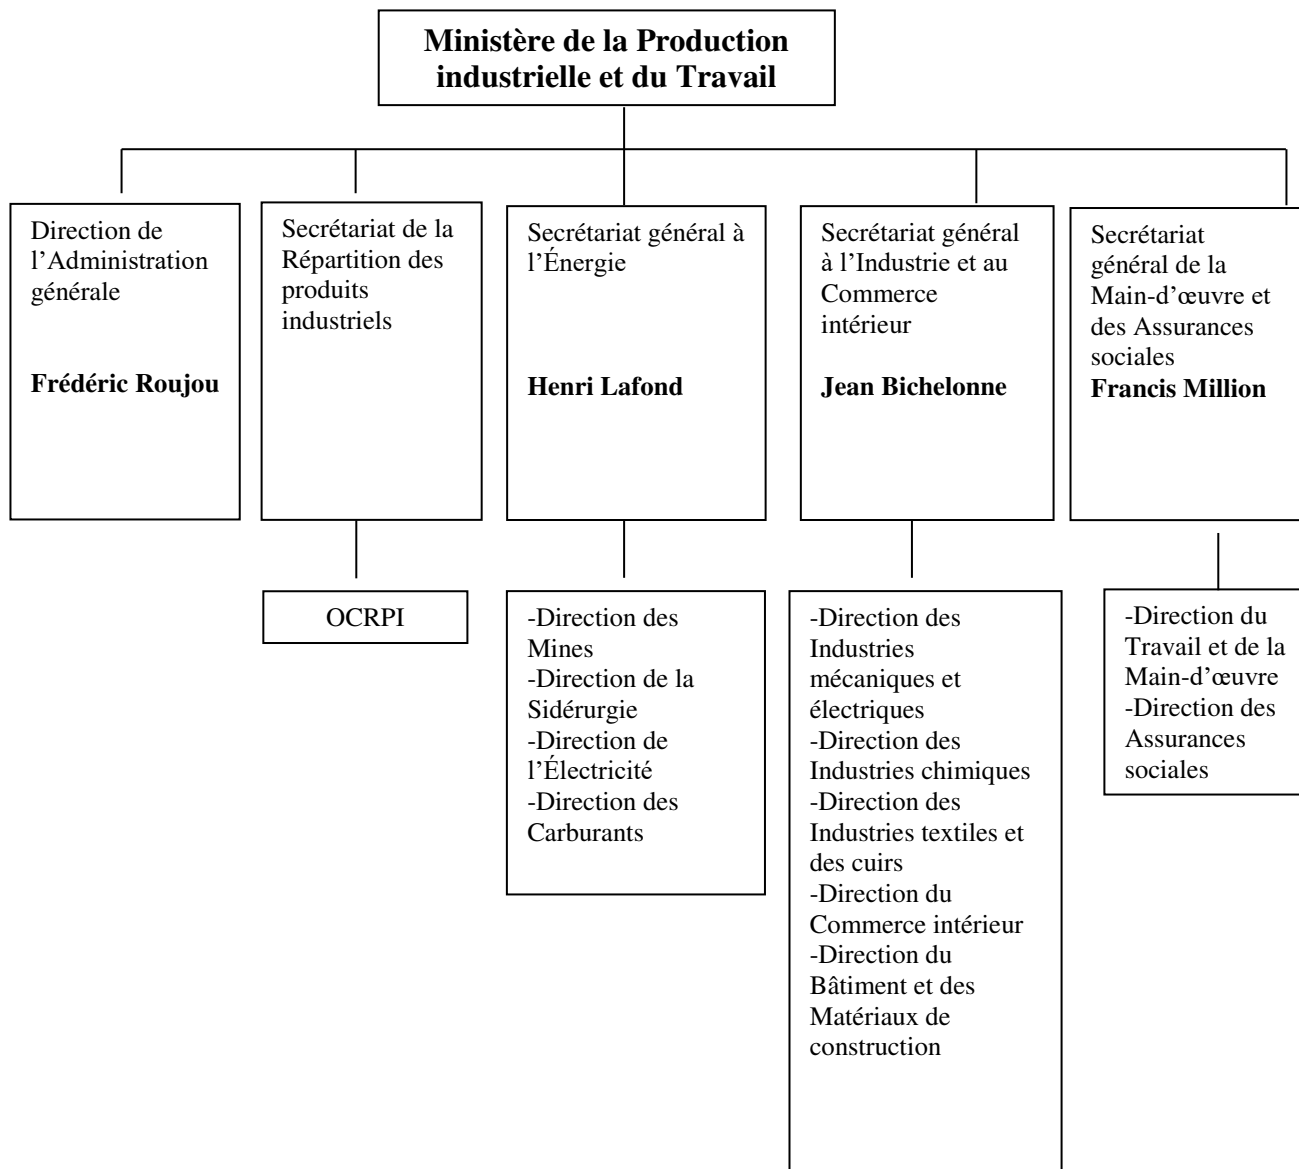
**Ministère de la Production industrielle et du Travail**

Direction de l'Administration générale

**Frédéric Roujou**

Secrétariat de la Répartition des produits industriels

OCRPI

Secrétariat général à l'Énergie

**Henri Lafond**

-Direction des Mines
-Direction de la Sidérurgie
-Direction de l'Électricité
-Direction des Carburants

Secrétariat général à l'Industrie et au Commerce intérieur

**Jean Bichelonne**

-Direction des Industries mécaniques et électriques
-Direction des Industries chimiques
-Direction des Industries textiles et des cuirs
-Direction du Commerce intérieur
-Direction du Bâtiment et des Matériaux de construction

Secrétariat général de la Main-d'œuvre et des Assurances sociales
**Francis Million**

-Direction du Travail et de la Main-d'œuvre
-Direction des Assurances sociales